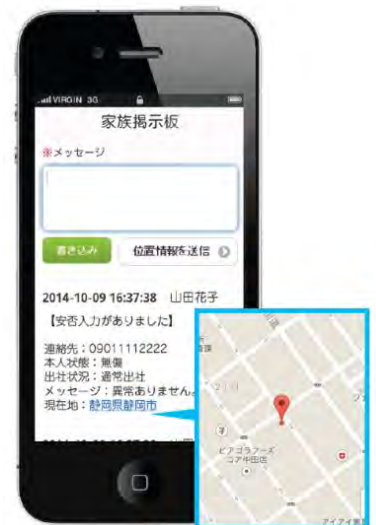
VIRGIN 3G

家族掲示板

※メッセージ

書き込み

位置情報を送信

2014-10-09 16:37:38 山田花子

【安否入力がありました】

連絡先：09011112222
本人状態：無傷
出社状況：通常出社
メッセージ：異常ありません
現在地：静岡県静岡市

ピアゴラフーズ
コア中田店

アイアイ